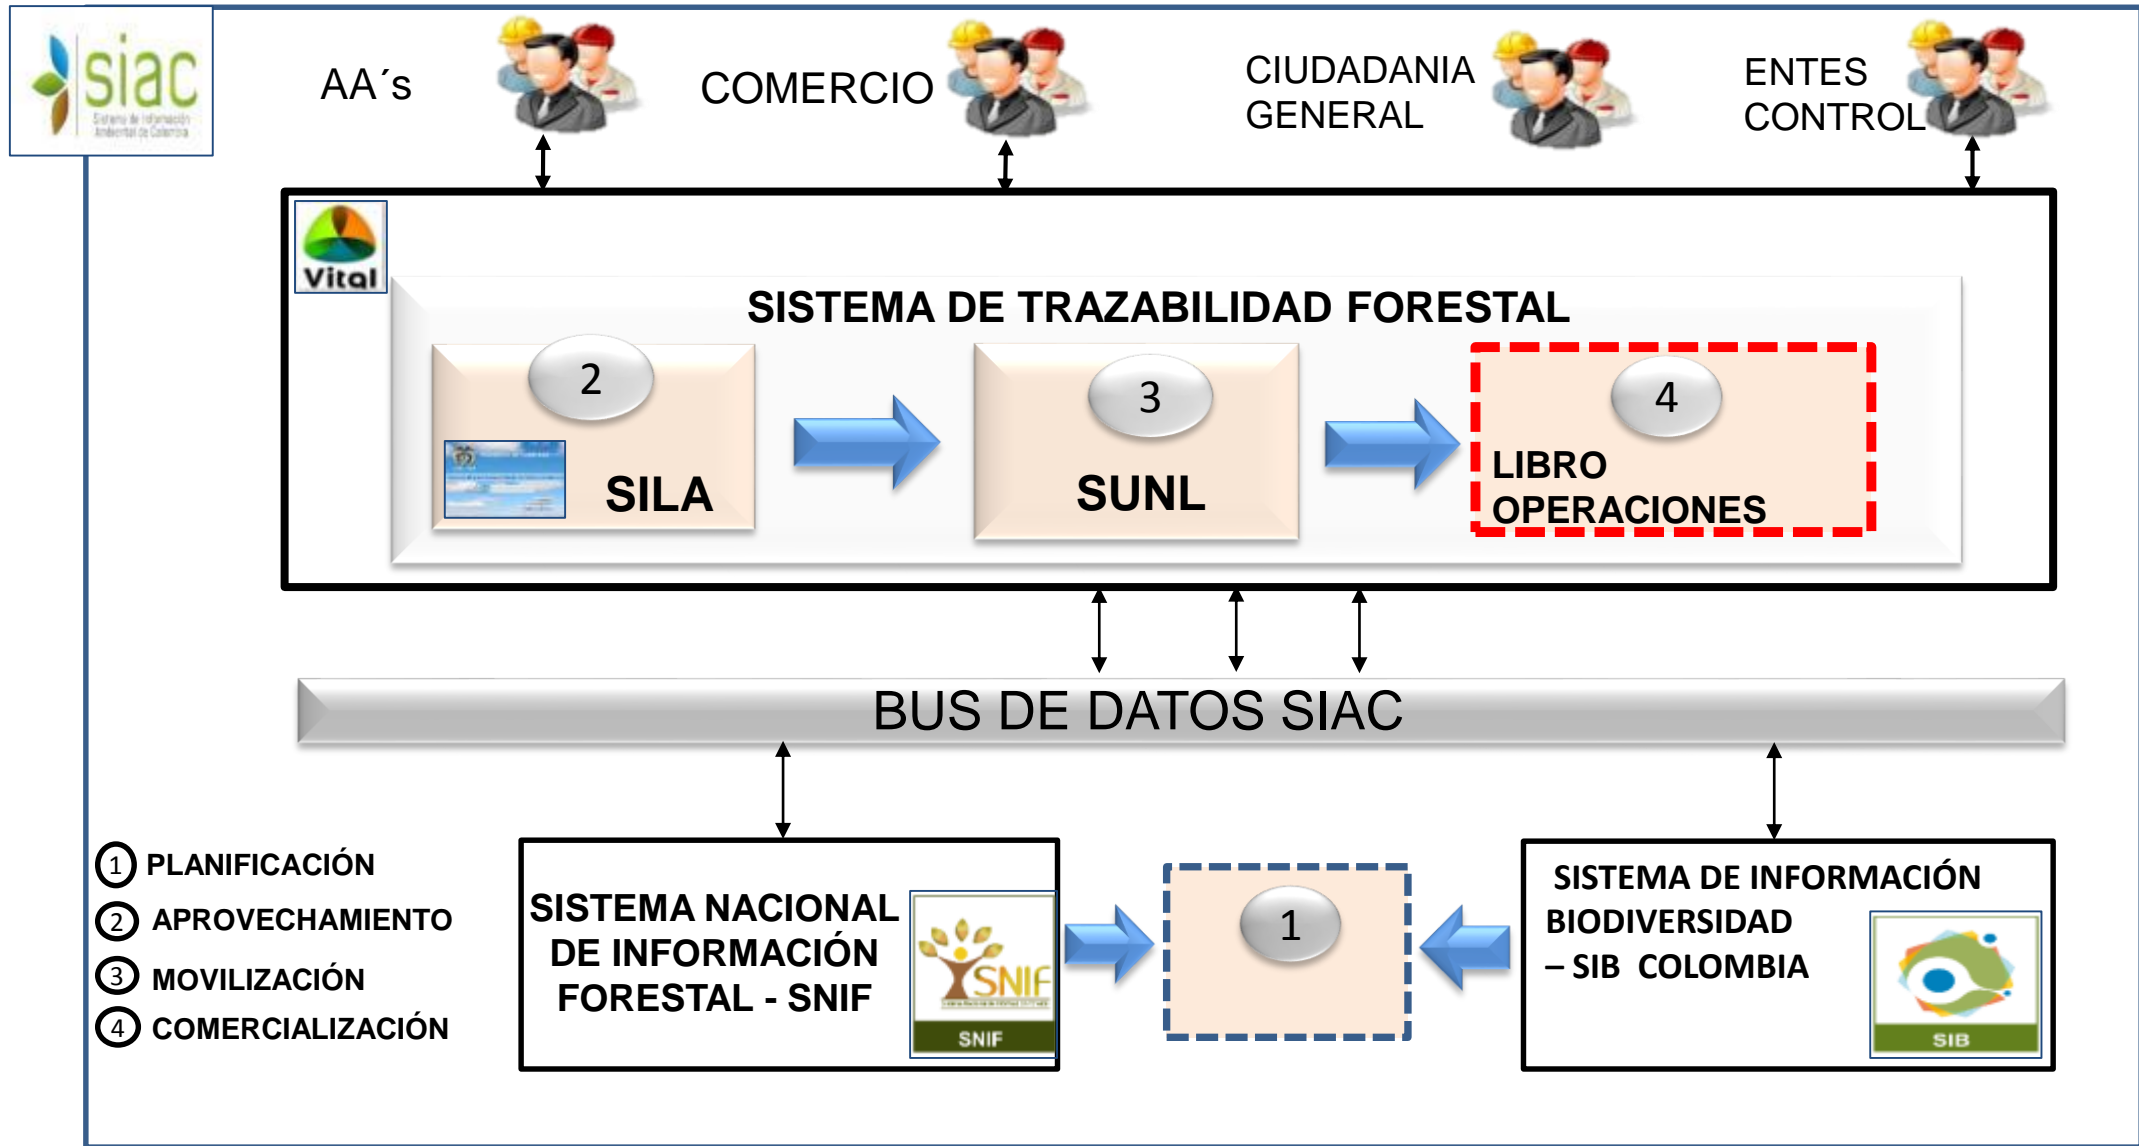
siac
Sistema de Información Ambiental de Colombia

AA´s

COMERCIO

CIUDADANIA GENERAL

ENTES CONTROL

Vital

SISTEMA DE TRAZABILIDAD FORESTAL

2
SILA

3
SUNL

4
LIBRO OPERACIONES

BUS DE DATOS SIAC

1 PLANIFICACIÓN
2 APROVECHAMIENTO
3 MOVILIZACIÓN
4 COMERCIALIZACIÓN

SISTEMA NACIONAL DE INFORMACIÓN FORESTAL - SNIF

SNIF
SNIF

1

SISTEMA DE INFORMACIÓN BIODIVERSIDAD – SIB COLOMBIA

SIB